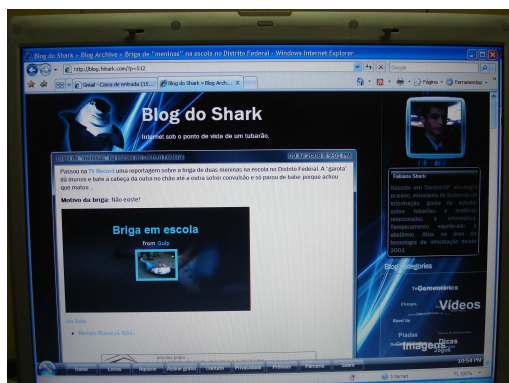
Blog do Shark » Blog Archive » Briga de "meninas" na escola no Distrito Federal - Windows Internet Explorer

http://blog.fshark.com/?p=532

Google

Gmail - Caixa de entrada (13...

Blog do Shark » Blog Arch...

Página

Ferramentas

Blog do Shark

Internet sob o ponto de vista de um tubarão.

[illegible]

09 07 2008 às 5:01 PM

Passou na TV Record uma reportagem sobre a briga de duas meninas na escola no Distrito Federal. A "garota" dá murros e bate a cabeça da outra no chão até a outra sofrer convulsão e só parou de bater porque achou que matou...

Motivo da briga: Não existe!

Briga em escola

from Gulp

Fabiano Shark

Nascido em Santos/SP, atualmente é estudante de Sistemas de Informação, gosta de assuntos sobre tubarões e assuntos relacionados a informática. Temperamento equilibrado e absoluto. Atua na área de tecnologia da informação desde 2001.

Blog Categories

Comentários

Vídeos

Charges

Dicas

Piadas

Imagens

Internet

10:54 PM